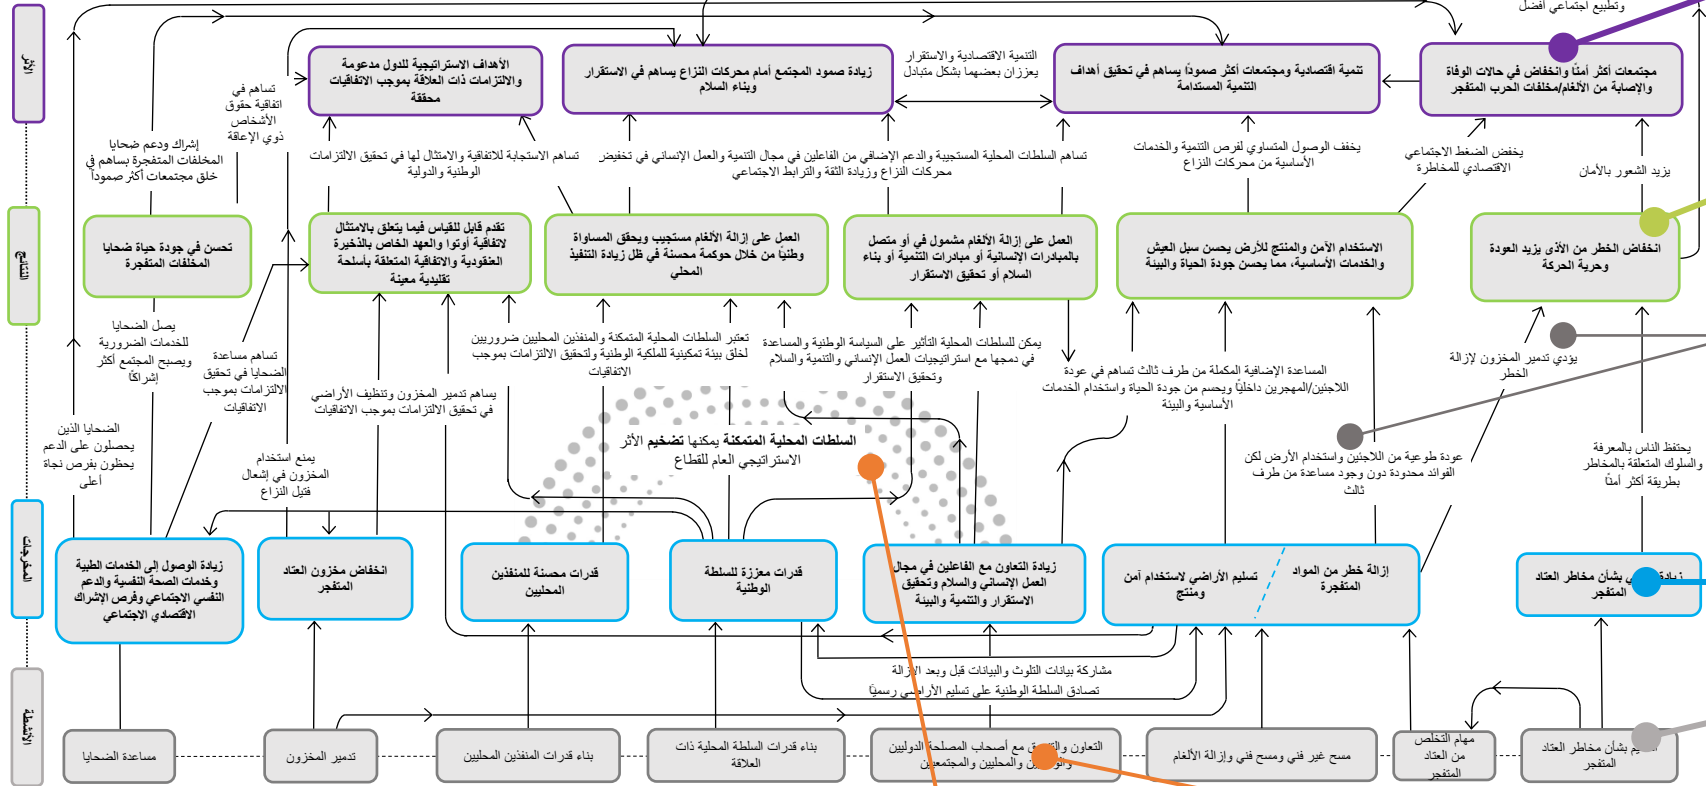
الأثر

النتائج

المخرجات

الأنشطة

وتطبيع اجتماعي أفضل

مجتمعات أكثر أمنًا وانخفاض في حالات الوفاة والإصابة من الألغام/مخلفات الحرب المتفجرة

تنمية اقتصادية ومجتمعات أكثر صمودًا يساهم في تحقيق أهداف التنمية المستدامة

التنمية الاقتصادية والاستقرار يعززان بعضهما بشكل متبادل

زيادة صمود المجتمع أمام محركات النزاع يساهم في الاستقرار وبناء السلام

الأهداف الاستراتيجية للدول مدعومة والالتزامات ذات العلاقة بموجب الاتفاقيات محققة

تساهم في اتفاقية حقوق الأشخاص ذوي الإعاقة

إشراك ودعم ضحايا المخلفات المتفجرة يساهم في خلق مجتمعات أكثر صمودًا

تساهم الاستجابة للاتفاقية والامتثال لها في تحقيق الالتزامات الوطنية والدولية

تساهم السلطات المحلية المستجيبة والدعم الإضافي من الفاعلين في مجال التنمية والعمل الإنساني في تخفيض محركات النزاع وزيادة الثقة والترابط الاجتماعي

يخفف الوصول المتساوي لفرص التنمية والخدمات الأساسية من محركات النزاع

يخفض الضغط الاجتماعي الاقتصادي للمخاطرة

يزيد الشعور بالأمان

تحسن في جودة حياة الضحايا المخلفات المتفجرة

تقدم قابل للقياس فيما يتعلق بالامتثال لاتفاقية أوتاوا والعهد الخاص بالذخيرة العنقودية والاتفاقية المتعلقة بأسلحة تقليدية معينة

العمل على إزالة الألغام مستجيب ويحقق المساواة وطنيًا من خلال حوكمة محسنة في ظل زيادة التنفيذ المحلي

العمل على إزالة الألغام مشمول في أو متصل بالمبادرات الإنسانية أو مبادرات التنمية أو بناء السلام أو تحقيق الاستقرار

الاستخدام الآمن والمنتج للأرض يحسن سبل العيش والخدمات الأساسية، مما يحسن جودة الحياة والبيئة

انخفاض الخطر من الأذى يزيد فرص العودة وحرية الحركة

يصل الضحايا للخدمات الضرورية ويصبح المجتمع أكثر إشراكًا

تساهم مساعدة الضحايا في تحقيق الالتزامات بموجب الاتفاقيات

تعتبر السلطات المحلية المتمكنة والمنفذين المحليين ضروريين لخلق بيئة تمكينية للملكية الوطنية ولتحقيق الالتزامات بموجب الاتفاقيات

يمكن للسلطات المحلية التأثير على السياسة الوطنية والمساعدة في دمجها مع استراتيجيات العمل الإنساني والتنمية والسلام وتحقيق الاستقرار

المساعدة الإضافية المكملة من طرف ثالث تساهم في عودة اللاجئين/المهجرين داخليًا ويحسن من جودة الحياة واستخدام الخدمات الأساسية والبيئة

يؤدي تدمير المخزون لإزالة الخطر

يساهم تدمير المخزون وتنظيف الأراضي في تحقيق الالتزامات بموجب الاتفاقيات

الضحايا الذين يحصلون على الدعم يحظون بفرص نجاة أعلى

يمنع استخدام المخزون في إشعال نزاع جديد

السلطات المحلية المتمكنة يمكنها تضخيم الأثر الاستراتيجي العام للقطاع

عودة طوعية من اللاجئين واستخدام الأرض لكن الفوائد محدودة دون وجود مساعدة من طرف ثالث

يحتفظ الناس بالمعرفة والسلوك المتعلقة بالمخاطر بطريقة أكثر أمنًا

زيادة الوصول إلى الخدمات الطبية وخدمات الصحة والدعم النفسي الاجتماعي وفرص الإشراك الاقتصادي الاجتماعي

انخفاض مخزون العتاد المتفجر

قدرات محسنة للمنفذين المحليين

قدرات معززة للسلطة الوطنية

زيادة التعاون مع الفاعلين في مجال العمل الإنساني والسلام وتحقيق الاستقرار والتنمية والبيئة

تسليم الأراضي لاستخدام آمن ومنتج

إزالة خطر المواد المتفجرة

زيادة في شأن مخاطر العتاد المتفجر

مشاركة بيانات التلوث والبيانات قبل وبعد الإزالة

قدرات السلطة الوطنية على تسليم الأراضي رسميًا

مساعدة الضحايا

تدمير المخزون

بناء قدرات المنفذين المحليين

بناء قدرات السلطة المحلية ذات العلاقة

التعاون والتنسيق مع أصحاب المصلحة الدوليين والمحليين والمجتمعيين

مسح غير فني ومسح فني وإزالة الألغام

مهام التخلص من العتاد المتفجر

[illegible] في شأن مخاطر العتاد المتفجر